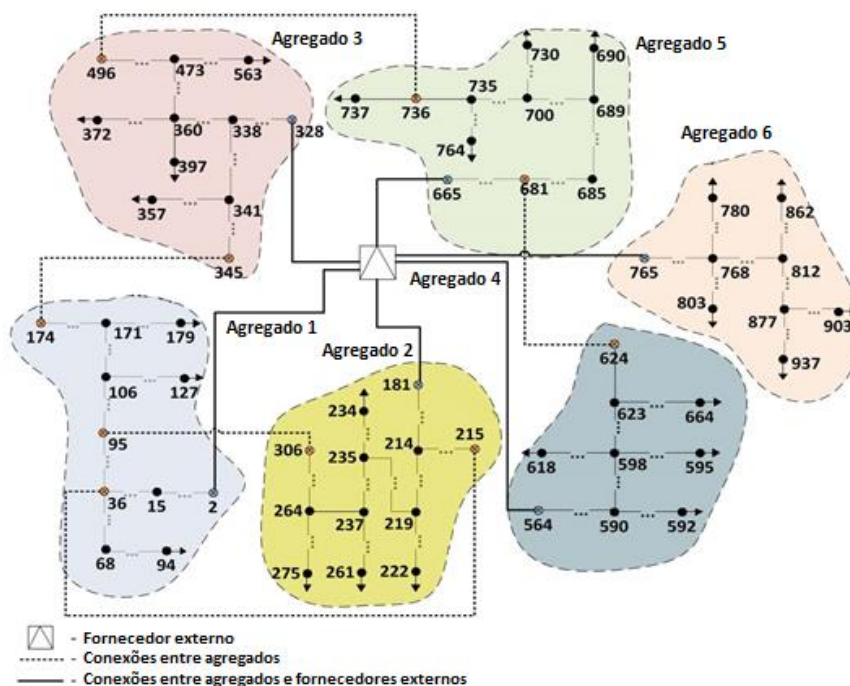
Agregado 3
496
473
563
372
360
338
328
397
357
341
345
Agregado 5
730
690
737
736
735
700
689
764
665
681
685
Agregado 6
780
862
765
768
812
803
877
903
937
Agregado 4
Agregado 1
174
171
179
106
127
95
36
15
2
68
94
Agregado 2
181
234
306
235
214
215
264
237
219
275
261
222
624
623
664
618
598
595
564
590
592

- Fornecedor externo
- Conexões entre agregados
- Conexões entre agregados e fornecedores externos